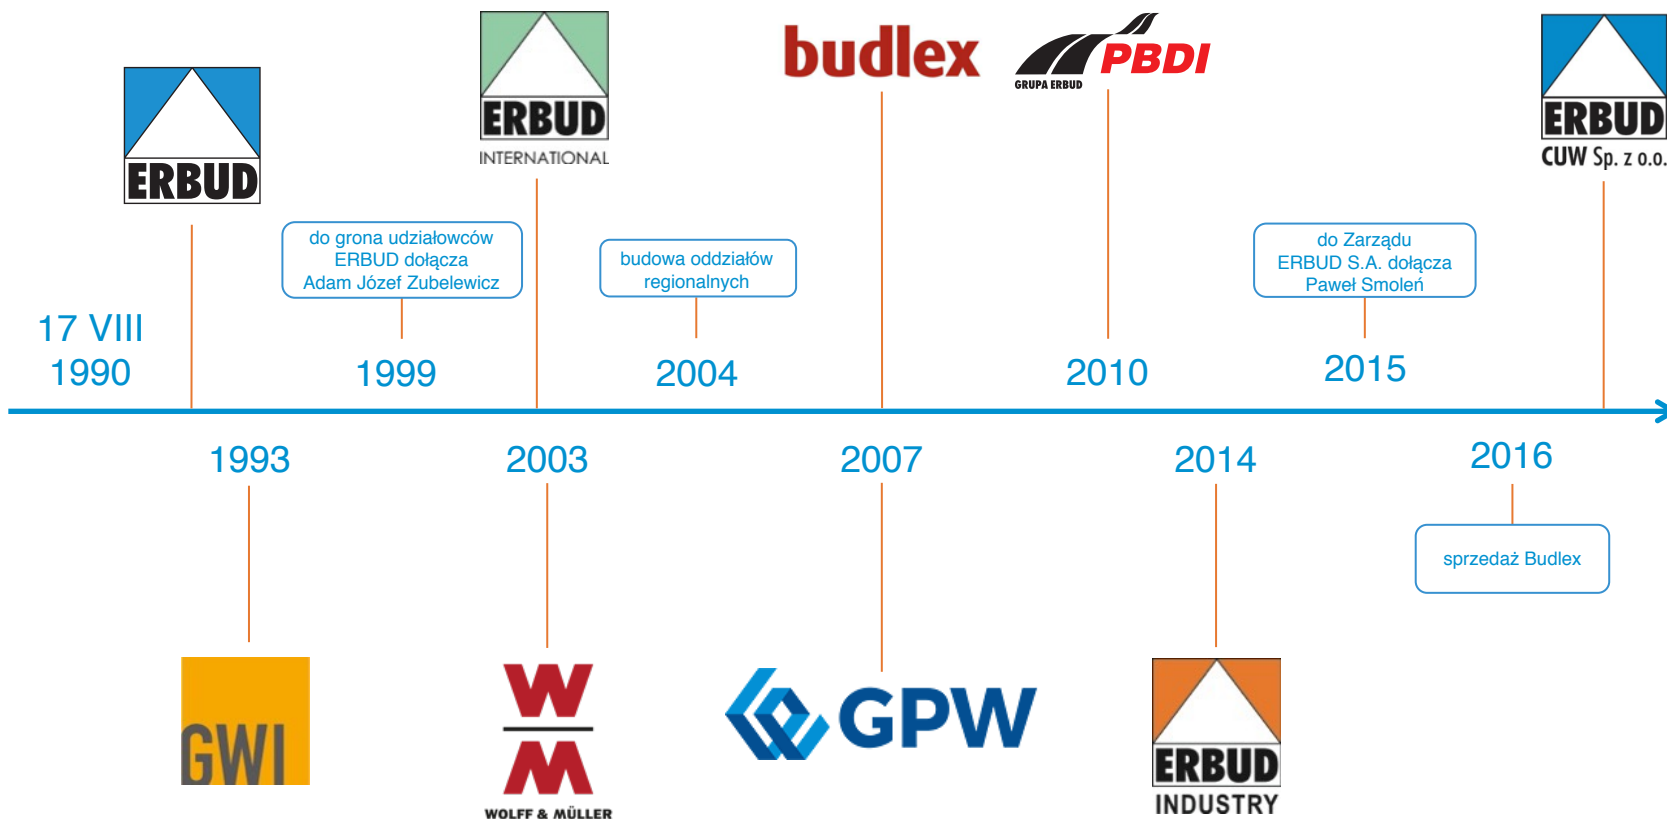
ERBUD

ERBUD
INTERNATIONAL

budlex

PBDI
GRUPA ERBUD

ERBUD
CUW Sp. z o.o.

do grona udziałowców ERBUD dołącza Adam Józef Zubelewicz

budowa oddziałów regionalnych

do Zarządu ERBUD S.A. dołącza Paweł Smoleń

17 VIII
1990

1999

2004

2010

2015

1993

2003

2007

2014

2016

sprzedaż Budlex

GWI

W M
WOLFF & MÜLLER

GPW

ERBUD
INDUSTRY